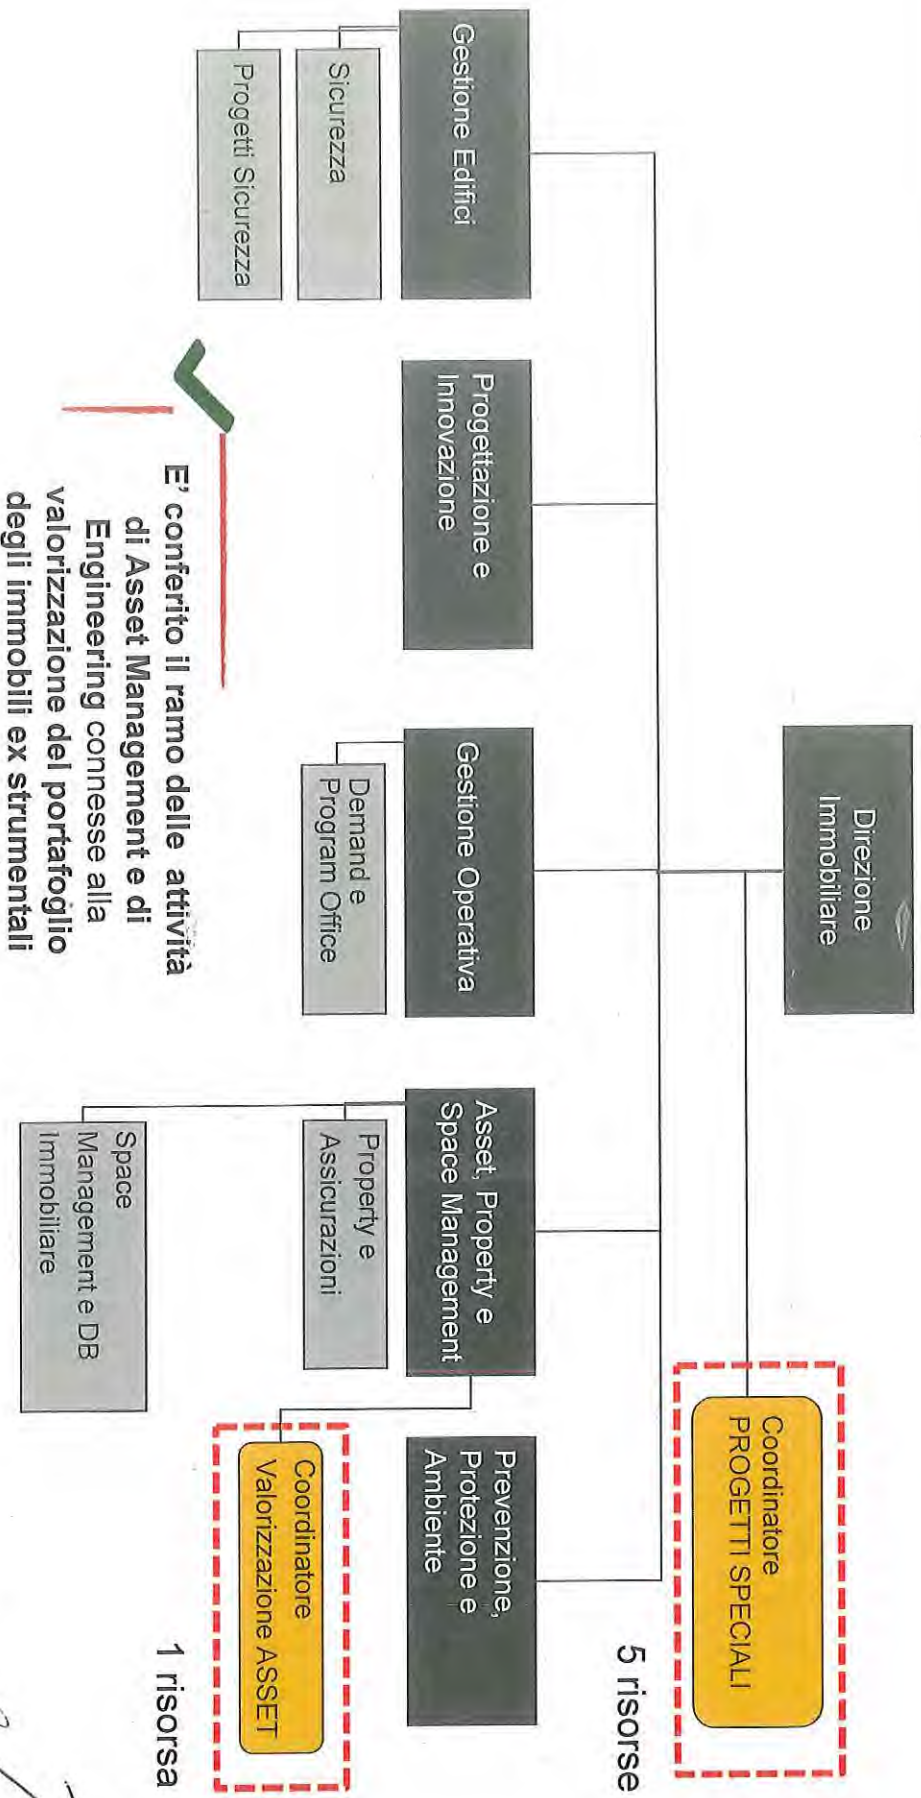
Direzione Immobiliare

Gestione Edifici

Sicurezza

Progetti Sicurezza

Progettazione e Innovazione

Gestione Operativa

Demand e Program Office

Asset, Property e Space Management

Property e Assicurazioni

Space Management e DB Immobiliare

Prevenzione, Protezione e Ambiente

Coordinatore PROGETTI SPECIALI

5 risorse

Coordinatore Valorizzazione ASSET

1 risorsa

E' conferito il ramo delle attività di Asset Management e di Engineering connesse alla valorizzazione del portafoglio degli immobili ex strumentali